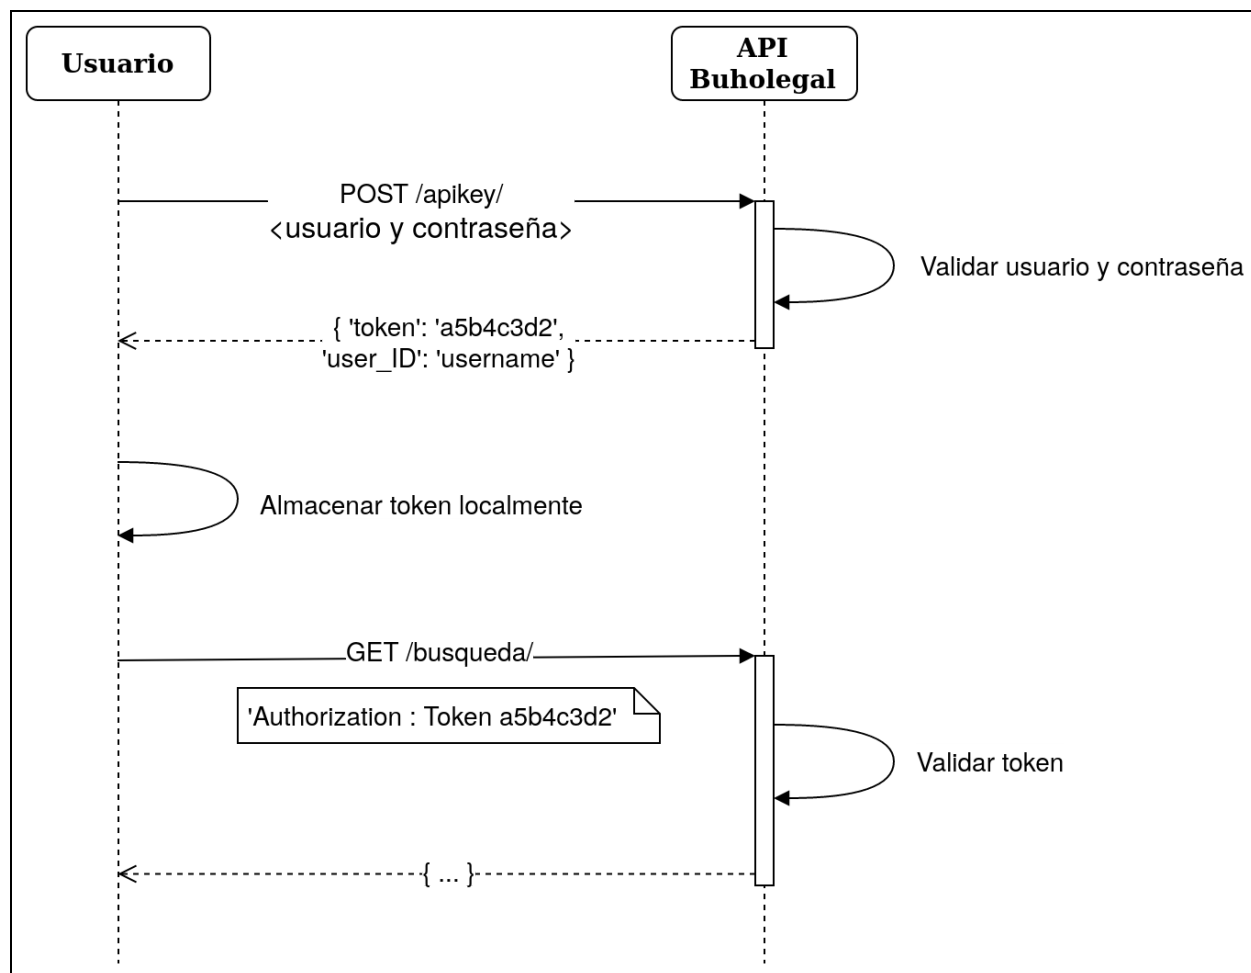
Usuario

API Buholegal

POST /apikey/
<usuario y contraseña>

Validar usuario y contraseña

{ 'token': 'a5b4c3d2',
'user_ID': 'username' }

Almacenar token localmente

GET /busqueda/

'Authorization : Token a5b4c3d2'

Validar token

{ ... }